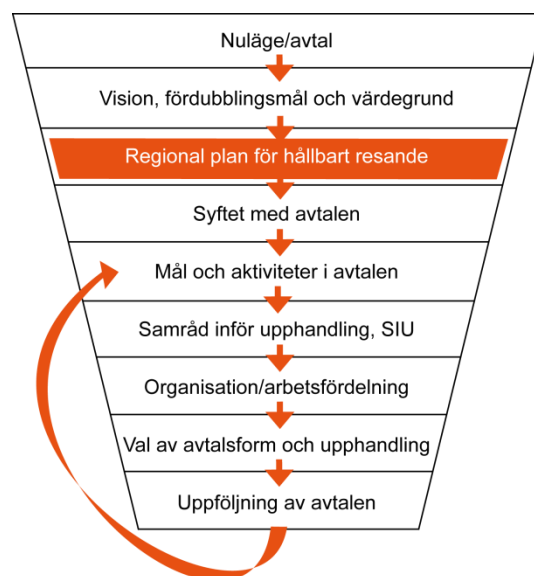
Nuläge/avtal

Vision, fördubblingsmål och värdegrund

Regional plan för hållbart resande

Syftet med avtalen

Mål och aktiviteter i avtalen

Samråd inför upphandling, SIU

Organisation/arbetsfördelning

Val av avtalsform och upphandling

Uppföljning av avtalen